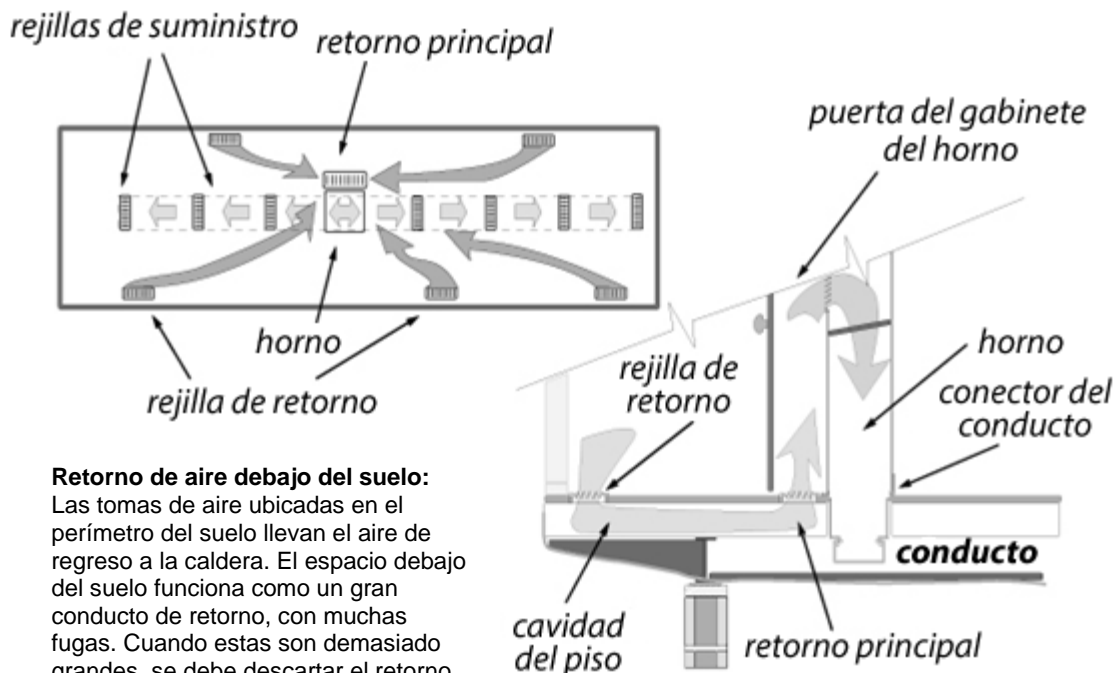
rejillas de suministro

retorno principal

horno

rejilla de retorno

puerta del gabinete del horno

horno

conector del conducto

rejilla de retorno

conducto

cavidad del piso

retorno principal

**Retorno de aire debajo del suelo:** Las tomas de aire ubicadas en el perímetro del suelo llevan el aire de regreso a la caldera. El espacio debajo del suelo funciona como un gran conducto de retorno, con muchas fugas. Cuando estas son demasiado grandes, se debe descartar el retorno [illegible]